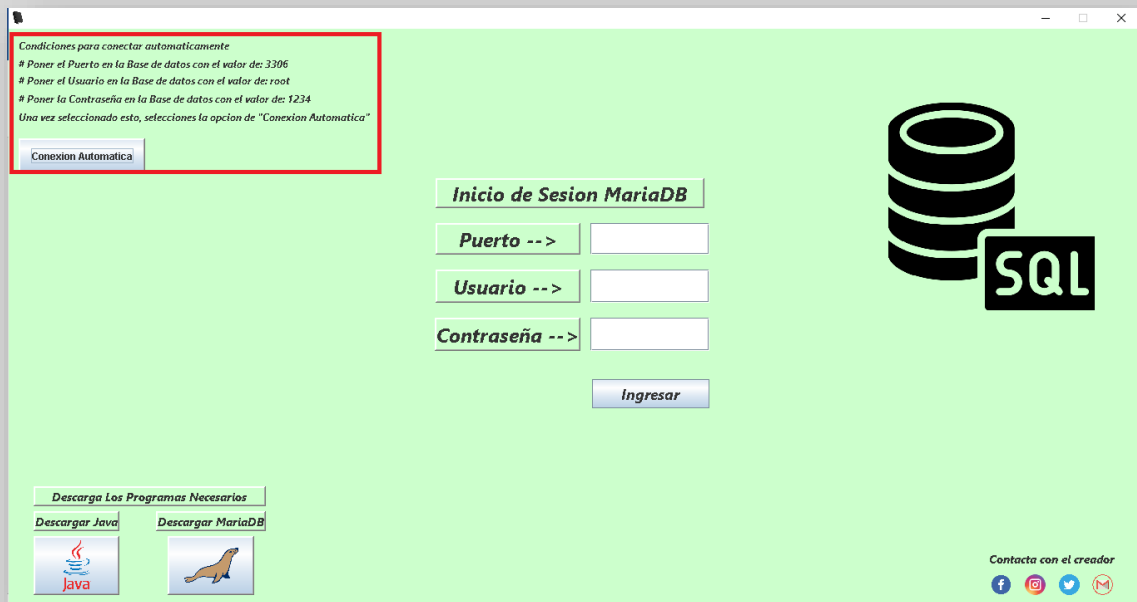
Condiciones para conectar automaticamente
# Poner el Puerto en la Base de datos con el valor de: 3306
# Poner el Usuario en la Base de datos con el valor de: root
# Poner la Contraseña en la Base de datos con el valor de: 1234
Una vez seleccionado esto, selecciones la opcion de "Conexion Automatica"

Conexion Automatica

Inicio de Sesion MariaDB

Puerto -->

Usuario -->

Contraseña -->

Ingresar

SQL

Descarga Los Programas Necesarios

Descargar Java

Descargar MariaDB

Java

Contacta con el creador